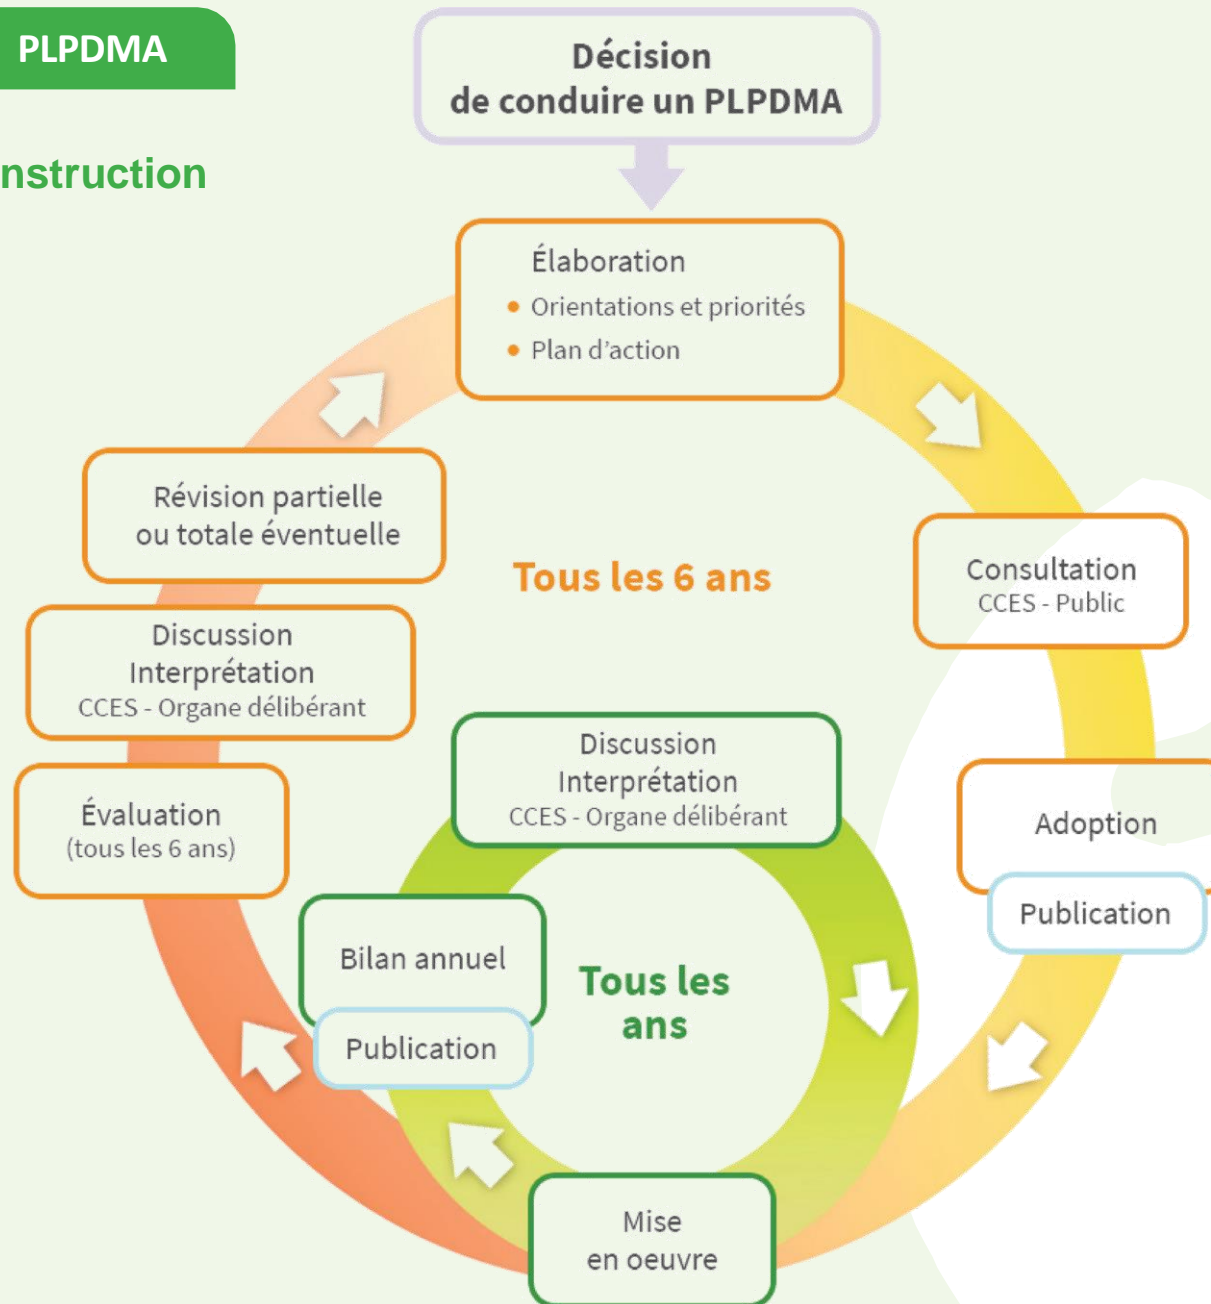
PLPDMA

nstruction

Décision
de conduire un PLPDMA

Élaboration
• Orientations et priorités
• Plan d'action

Consultation
CCES - Public

Adoption

Publication

Tous les 6 ans

Révision partielle
ou totale éventuelle

Discussion
Interprétation
CCES - Organe délibérant

Évaluation
(tous les 6 ans)

Discussion
Interprétation
CCES - Organe délibérant

Bilan annuel

Publication

Tous les
ans

Mise
en oeuvre